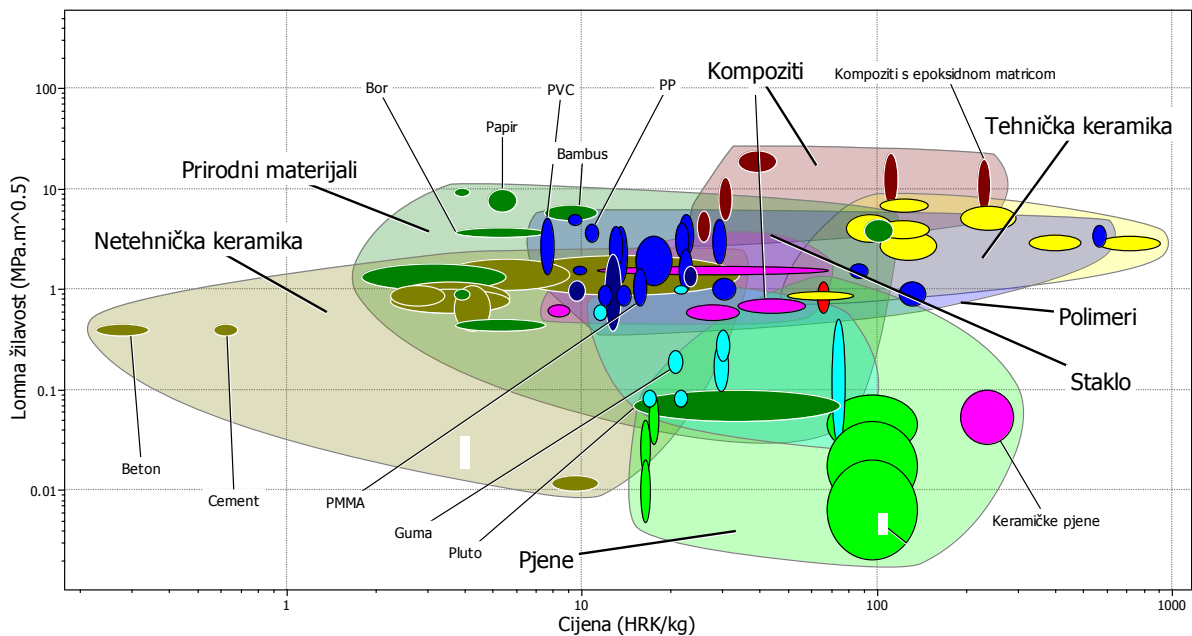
Kompoziti

Kompoziti s epoksidnom matricom

Tehnička keramika

Prirodni materijali

Netehnička keramika

Bor

PVC

PP

Papir

Bambus

Polimeri

Staklo

Beton

Cement

PMMA

Guma

Pluto

Pjene

Keramičke pjene

Lomna žilavost (MPa.m^0.5)

100

10

1

0.1

0.01

1

10

100

1000

Cijena (HRK/kg)